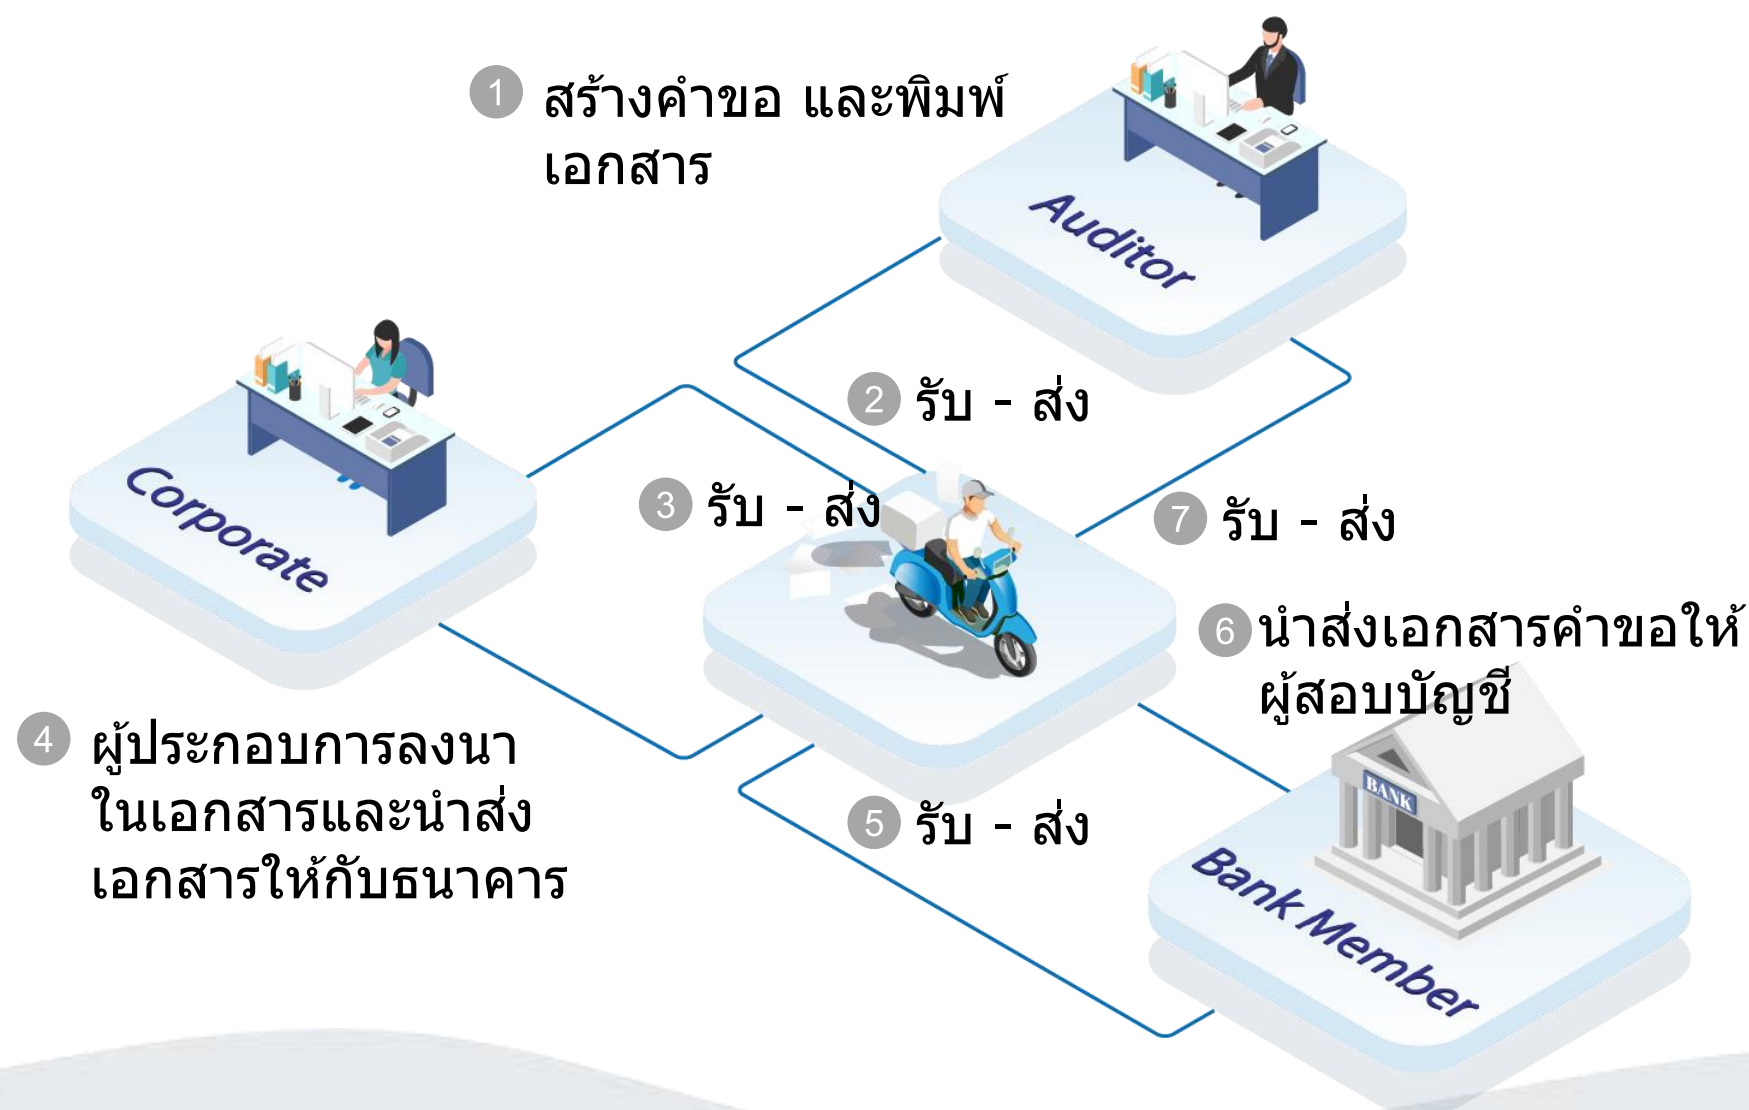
1 สร้างคำขอ และพิมพ์เอกสาร

Auditor

2 รับ - ส่ง

Corporate

3 รับ - ส่ง

7 รับ - ส่ง

6 นำส่งเอกสารคำขอให้ผู้สอบบัญชี

4 ผู้ประกอบการลงนาในเอกสารและนำส่งเอกสารให้กับธนาคาร

5 รับ - ส่ง

BANK

Bank Member